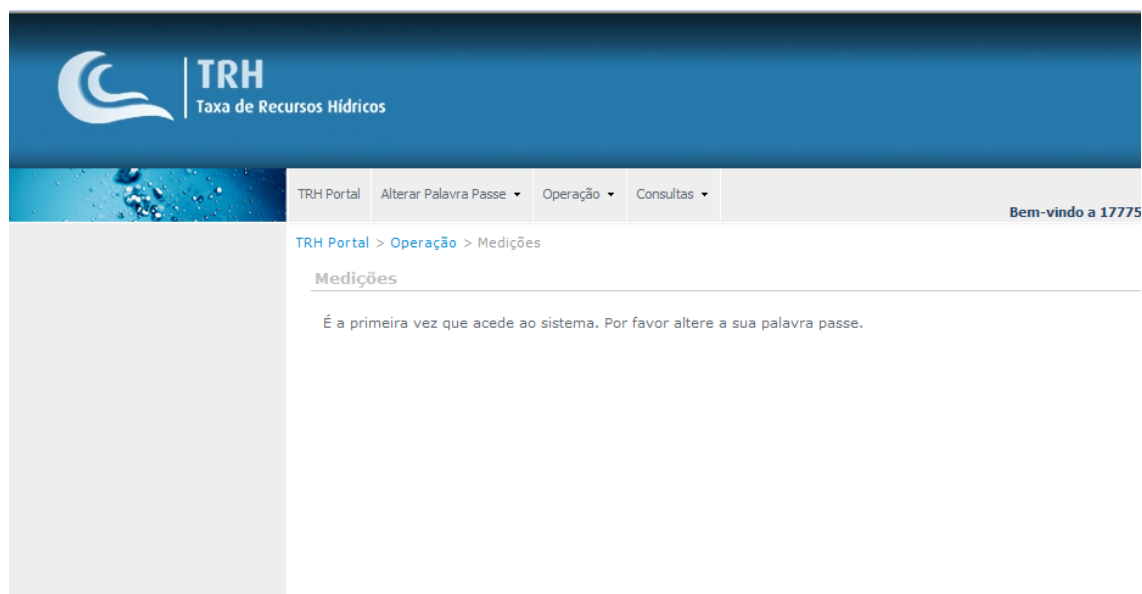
TRH
Taxa de Recursos Hídricos

TRH Portal | Alterar Palavra Passe ▾ | Operação ▾ | Consultas ▾

Bem-vindo a 17775

TRH Portal > Operação > Medições

Medições

É a primeira vez que acede ao sistema. Por favor altere a sua palavra passe.